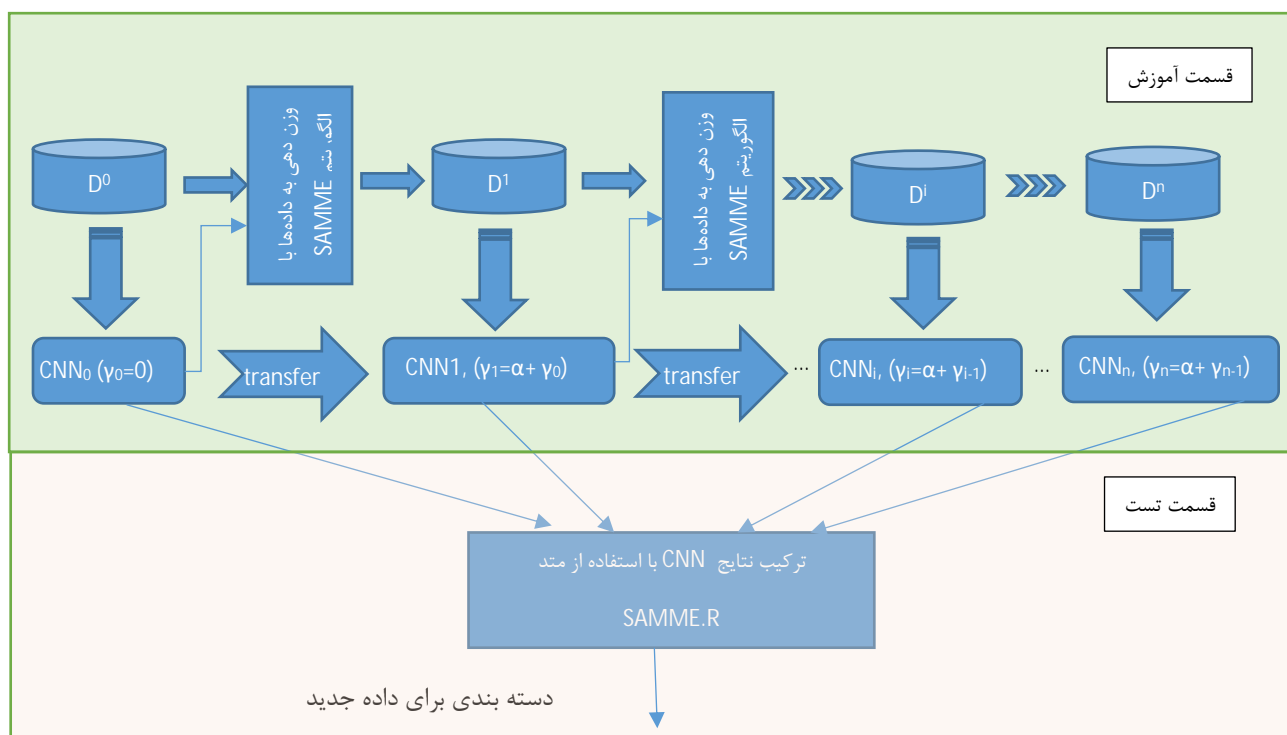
قسمت آموزش

$D^0$

وزن دهی به داده‌ها با الگوریتم SAMME

$D^1$

وزن دهی به داده‌ها با الگوریتم SAMME

$D^i$

$D^n$

$CNN_0$ ($\gamma_0$=0)

transfer

CNN1, ($\gamma_1$=α+ $\gamma_0$)

transfer

…

$CNN_i$, ($\gamma_i$=α+ $\gamma_{i-1}$)

…

$CNN_n$, ($\gamma_n$=α+ $\gamma_{n-1}$)

قسمت تست

ترکیب نتایج CNN با استفاده از متد SAMME.R

دسته بندی برای داده جدید